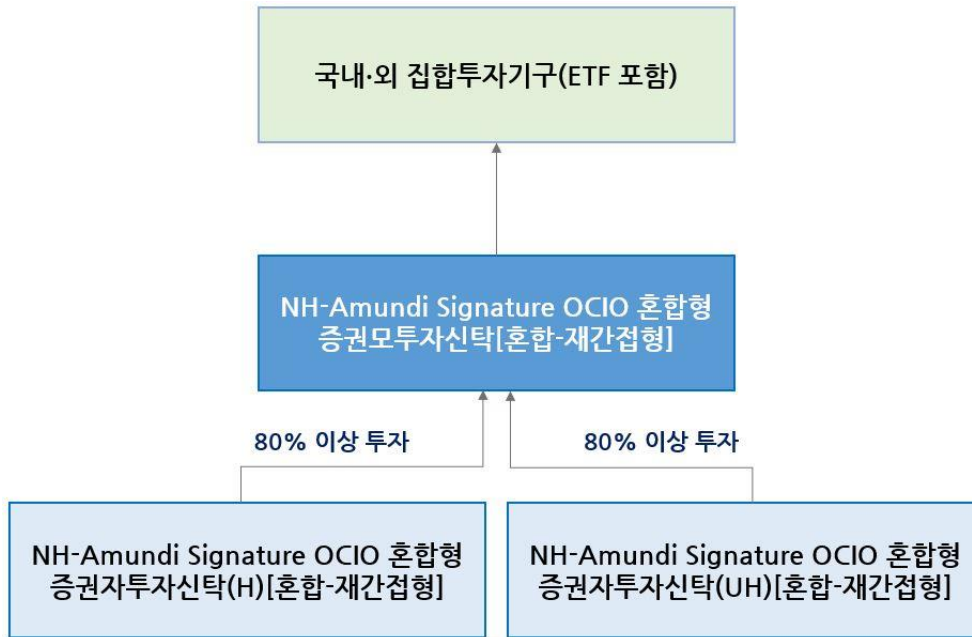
국내·외 집합투자기구(ETF 포함)

NH-Amundi Signature OCIO 혼합형 증권모투자신탁[혼합-재간접형]

80% 이상 투자

80% 이상 투자

NH-Amundi Signature OCIO 혼합형 증권자투자신탁(H)[혼합-재간접형]

NH-Amundi Signature OCIO 혼합형 증권자투자신탁(UH)[혼합-재간접형]